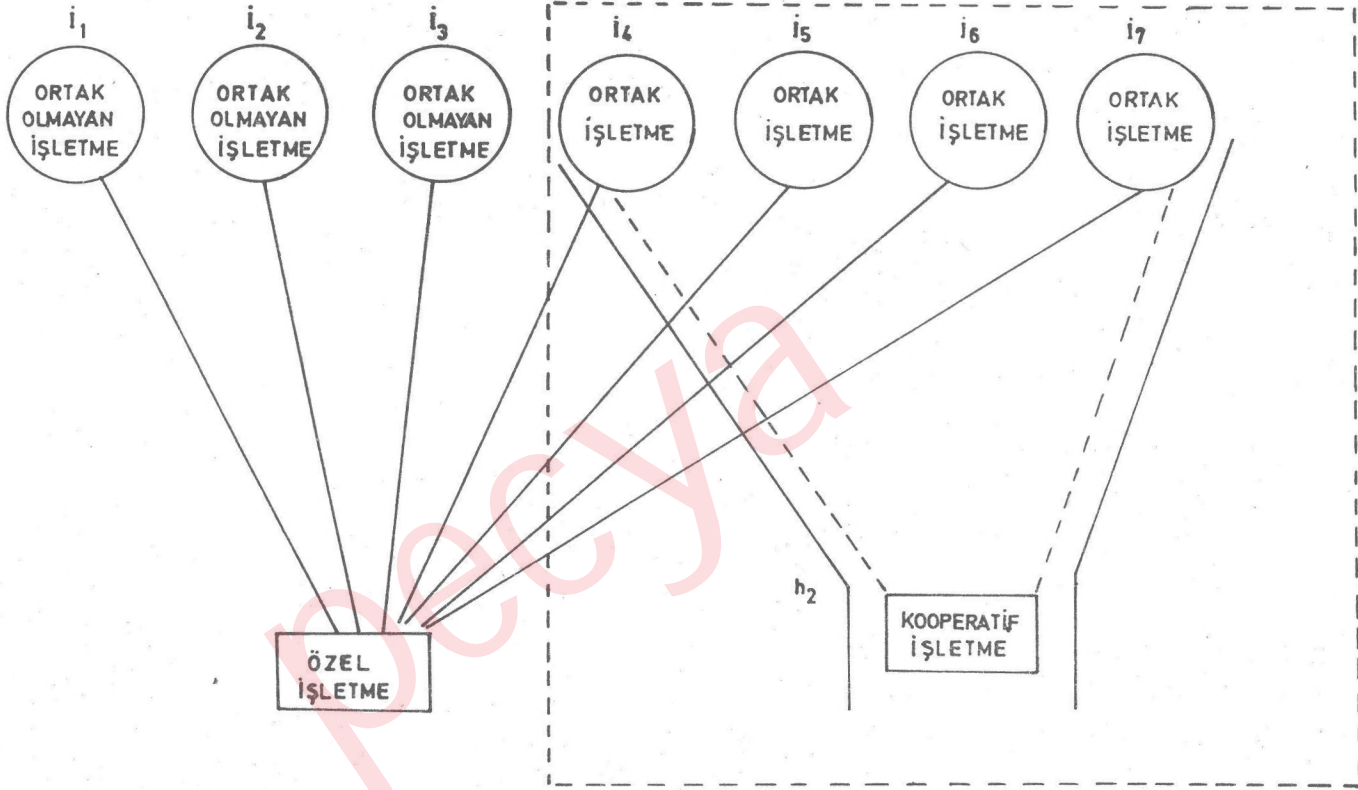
$i_1$ ORTAK OLMAYAN İŞLETME

$i_2$ ORTAK OLMAYAN İŞLETME

$i_3$ ORTAK OLMAYAN İŞLETME

$i_4$ ORTAK İŞLETME

$i_5$ ORTAK İŞLETME

$i_6$ ORTAK İŞLETME

$i_7$ ORTAK İŞLETME

$h_2$

KOOPERATİF İŞLETME

ÖZEL İŞLETME

pecya